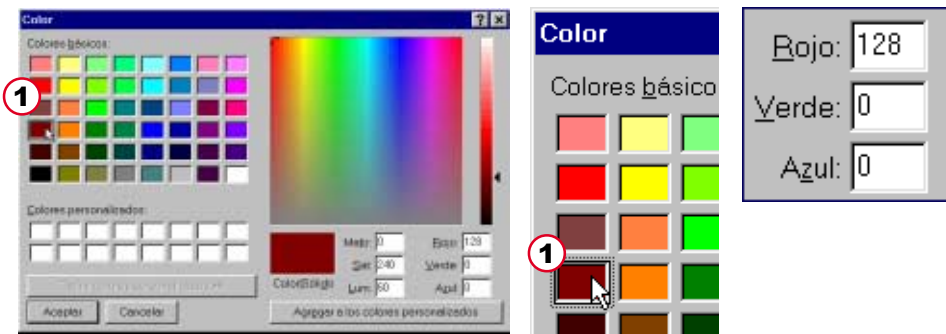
Color

?

X

Colores básicos:

1

Colores personalizados:

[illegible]

Aceptar

Cancelar

Matiz: 0

Sat: 240

Lum: 60

Rojo: 128

Verde: 0

Azul: 0

Color|Sólido

Agregar a los colores personalizados

Color

Colores básico

1

Rojo: 128

Verde: 0

Azul: 0